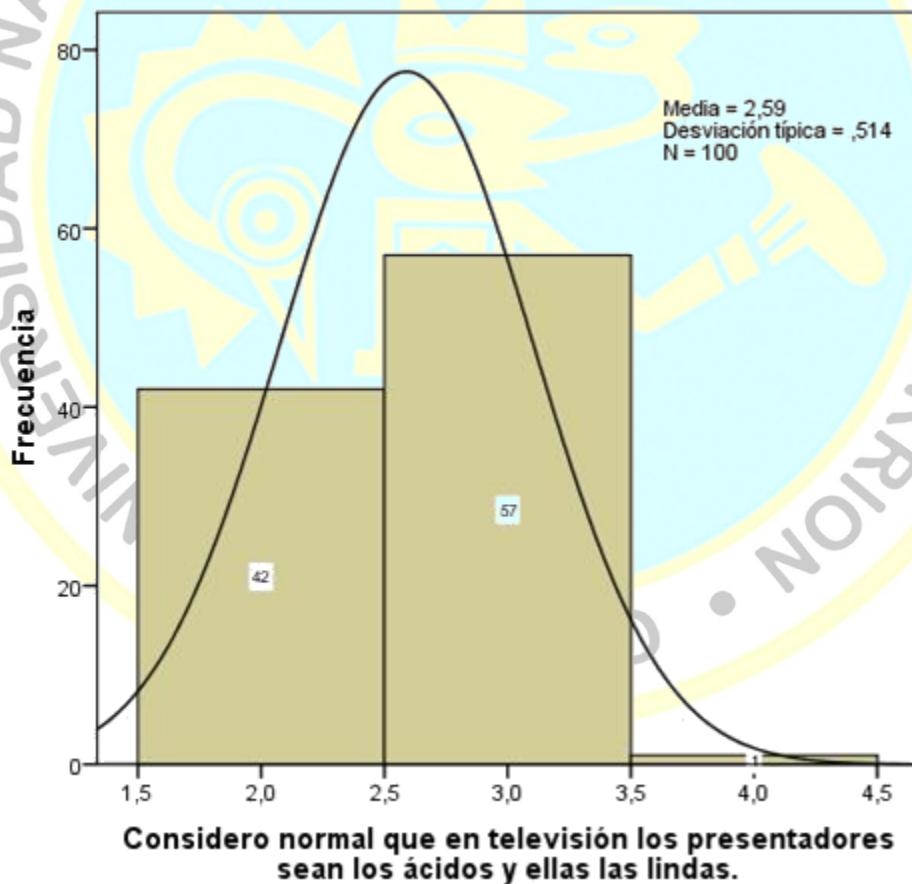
Media = 2,59
Desviación típica = ,514
N = 100

Frecuencia

80
60
40
20
0

42
57
1

1,5
2,0
2,5
3,0
3,5
4,0
4,5

Considero normal que en televisión los presentadores sean los ácidos y ellas las lindas.